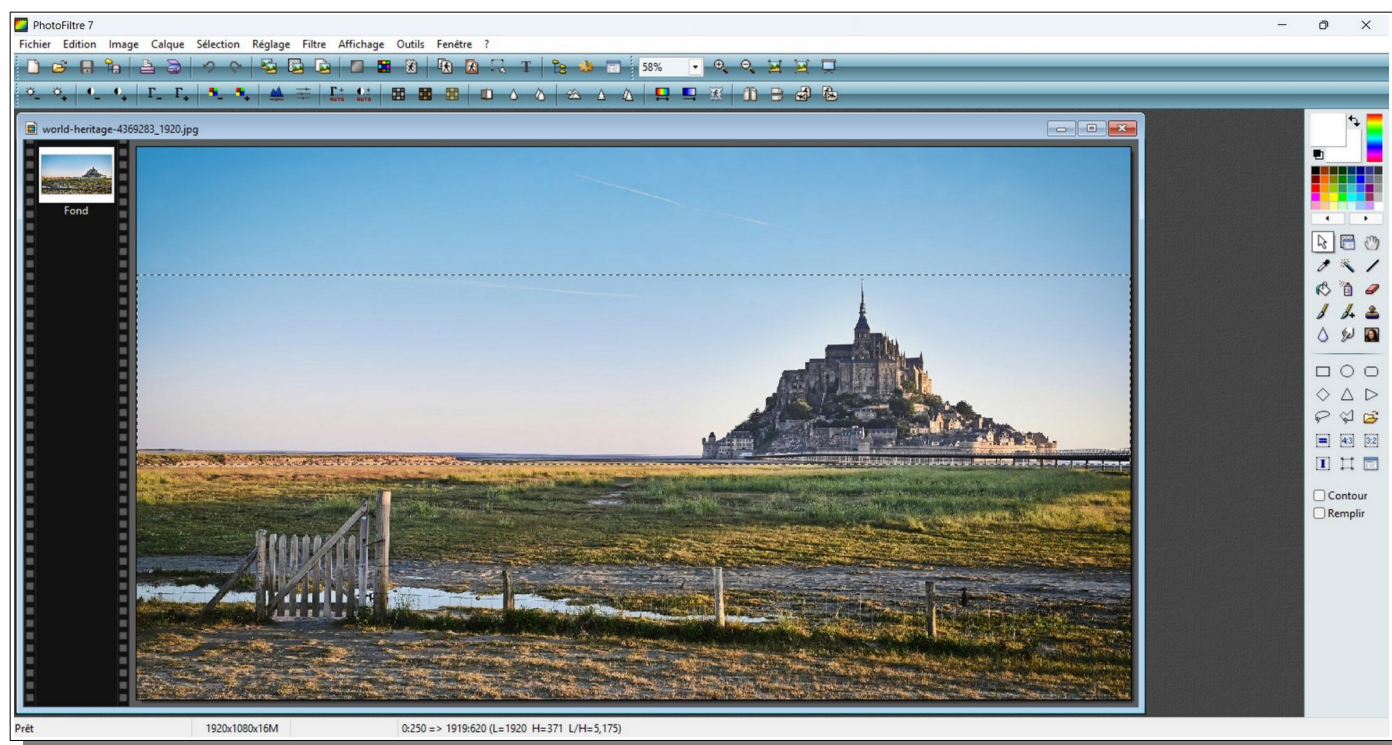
PhotoFiltre 7

Fichier Edition Image Calque Sélection Réglage Filtre Affichage Outils Fenêtre ?

58%

world-heritage-4369283_1920.jpg

Fond

4:3 3:2

Contour
Remplir

Prêt 1920x1080x16M 0:250 => 1919:620 (L=1920 H=371 L/H=5,175)